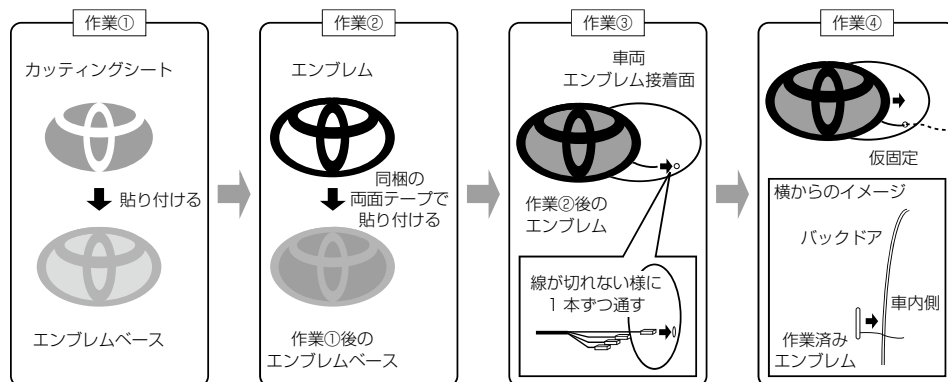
作業①

カッティングシート

貼り付ける

エンブレムベース

作業②

エンブレム

同梱の
両面テープで
貼り付ける

作業①後の
エンブレムベース

作業③

車両
エンブレム接着面

作業②後の
エンブレム

線が切れない様に
1 本ずつ通す

作業④

仮固定

横からのイメージ

バックドア

車内側

作業済み
エンブレム